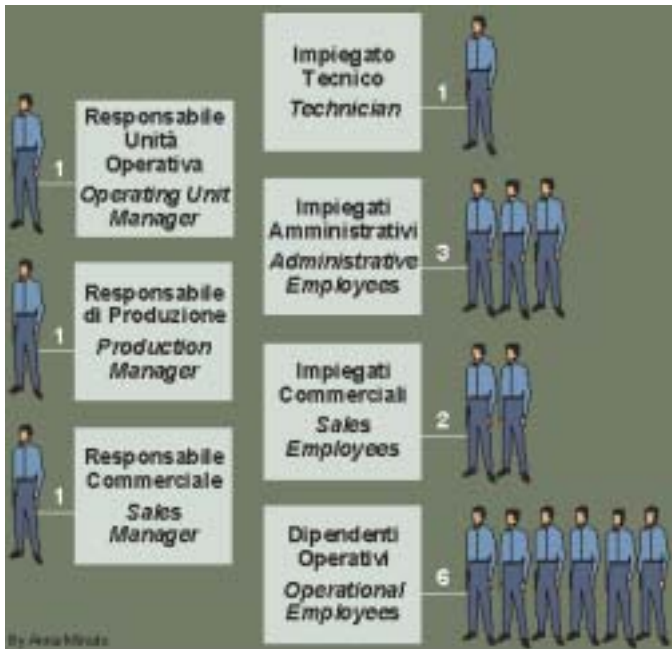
1
Responsabile Unità Operativa
*Operating Unit Manager*

1
Responsabile di Produzione
*Production Manager*

1
Responsabile Commerciale
*Sales Manager*

Impiegato Tecnico
*Technician*
1

Impiegati Amministrativi
*Administrative Employees*
3

Impiegati Commerciali
*Sales Employees*
2

Dipendenti Operativi
*Operational Employees*
6

By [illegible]